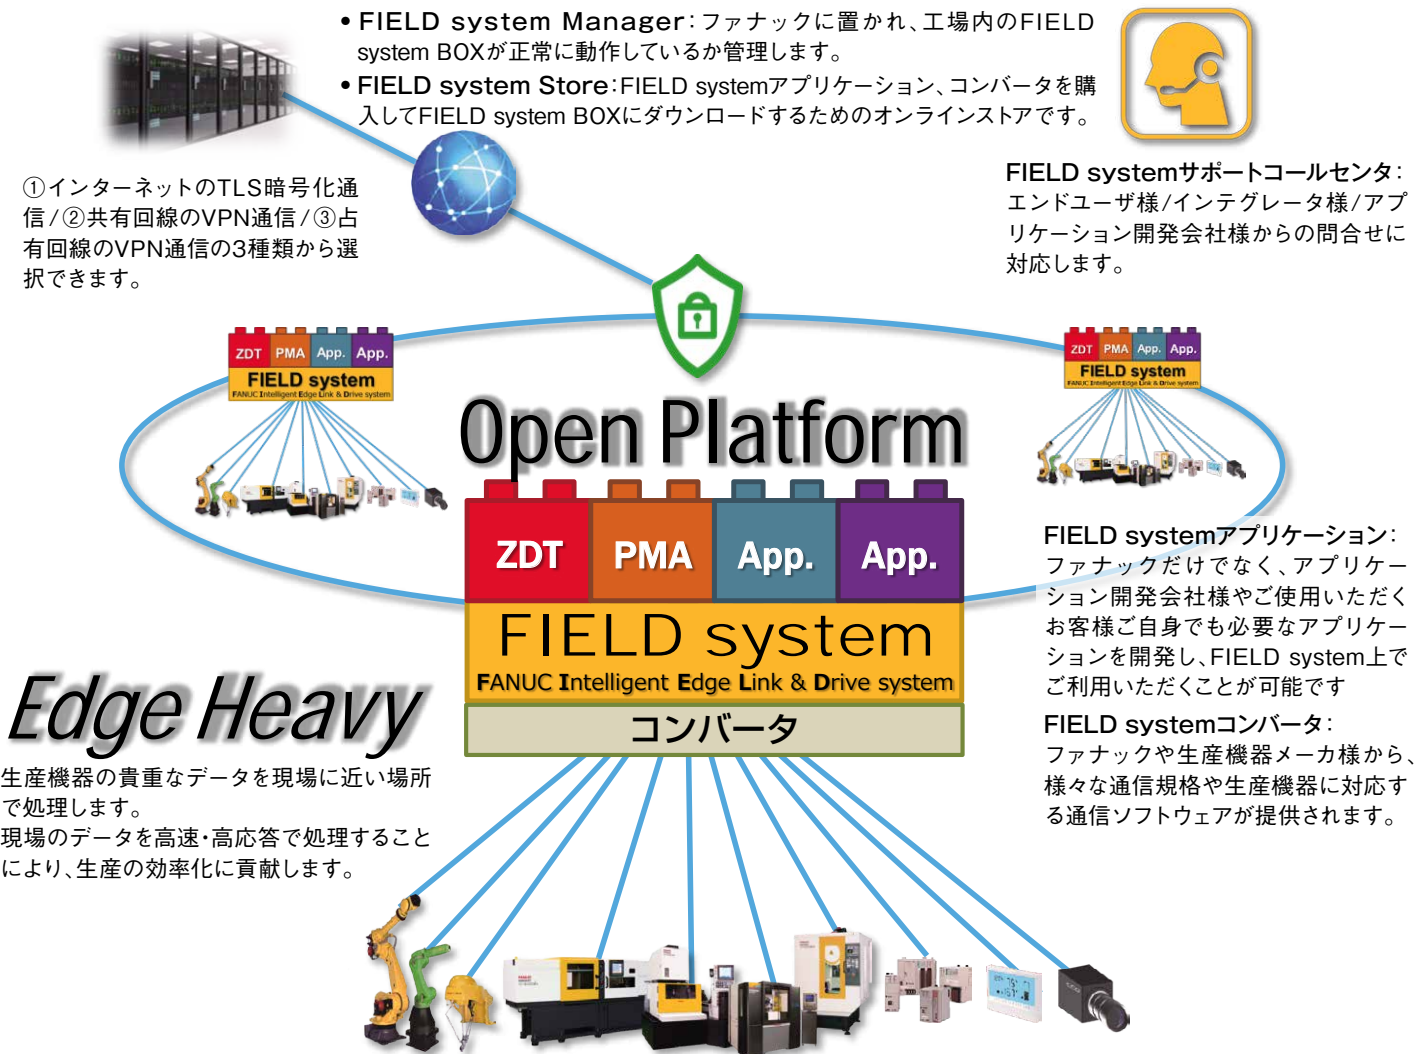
• FIELD system Manager:ファナックに置かれ、工場内のFIELD system BOXが正常に動作しているか管理します。

• FIELD system Store:FIELD systemアプリケーション、コンバータを購入してFIELD system BOXにダウンロードするためのオンラインストアです。

①インターネットのTLS暗号化通信/②共有回線のVPN通信/③占有回線のVPN通信の3種類から選択できます。

FIELD systemサポートコールセンタ:エンドユーザ様/インテグレータ様/アプリケーション開発会社様からの問合せに対応します。

ZDT PMA App. App.
FIELD system
FANUC Intelligent Edge Link & Drive system

ZDT PMA App. App.
FIELD system
FANUC Intelligent Edge Link & Drive system

Open Platform

ZDT PMA App. App.
FIELD system
FANUC Intelligent Edge Link & Drive system
コンバータ

FIELD systemアプリケーション:ファナックだけでなく、アプリケーション開発会社様やご使用いただくお客様ご自身でも必要なアプリケーションを開発し、FIELD system上でご利用いただくことが可能です

FIELD systemコンバータ:ファナックや生産機器メーカ様から、様々な通信規格や生産機器に対応する通信ソフトウェアが提供されます。

Edge Heavy
生産機器の貴重なデータを現場に近い場所で処理します。
現場のデータを高速・高応答で処理することにより、生産の効率化に貢献します。